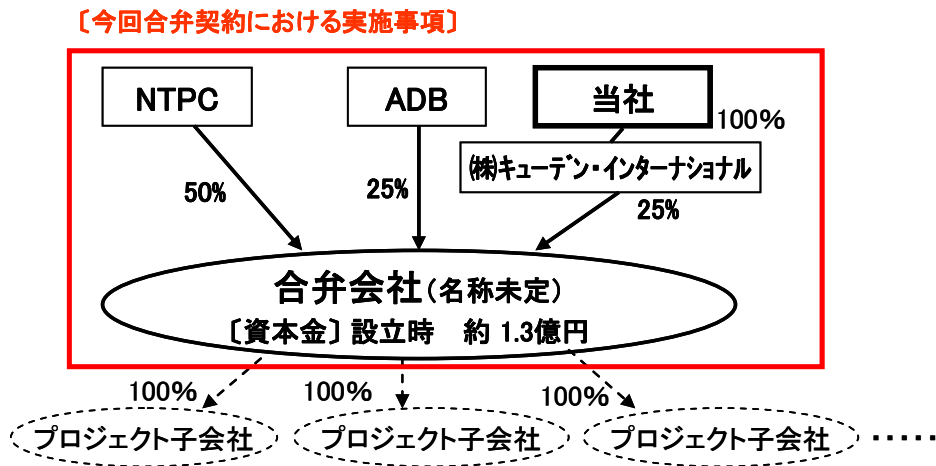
〔今回合弁契約における実施事項〕

NTPC

ADB

当社

100%

㈱キューデン・インターナショナル

50%

25%

25%

合弁会社（名称未定）

〔資本金〕設立時　約 1.3億円

100%

100%

100%

プロジェクト子会社

プロジェクト子会社

プロジェクト子会社

・・・・・